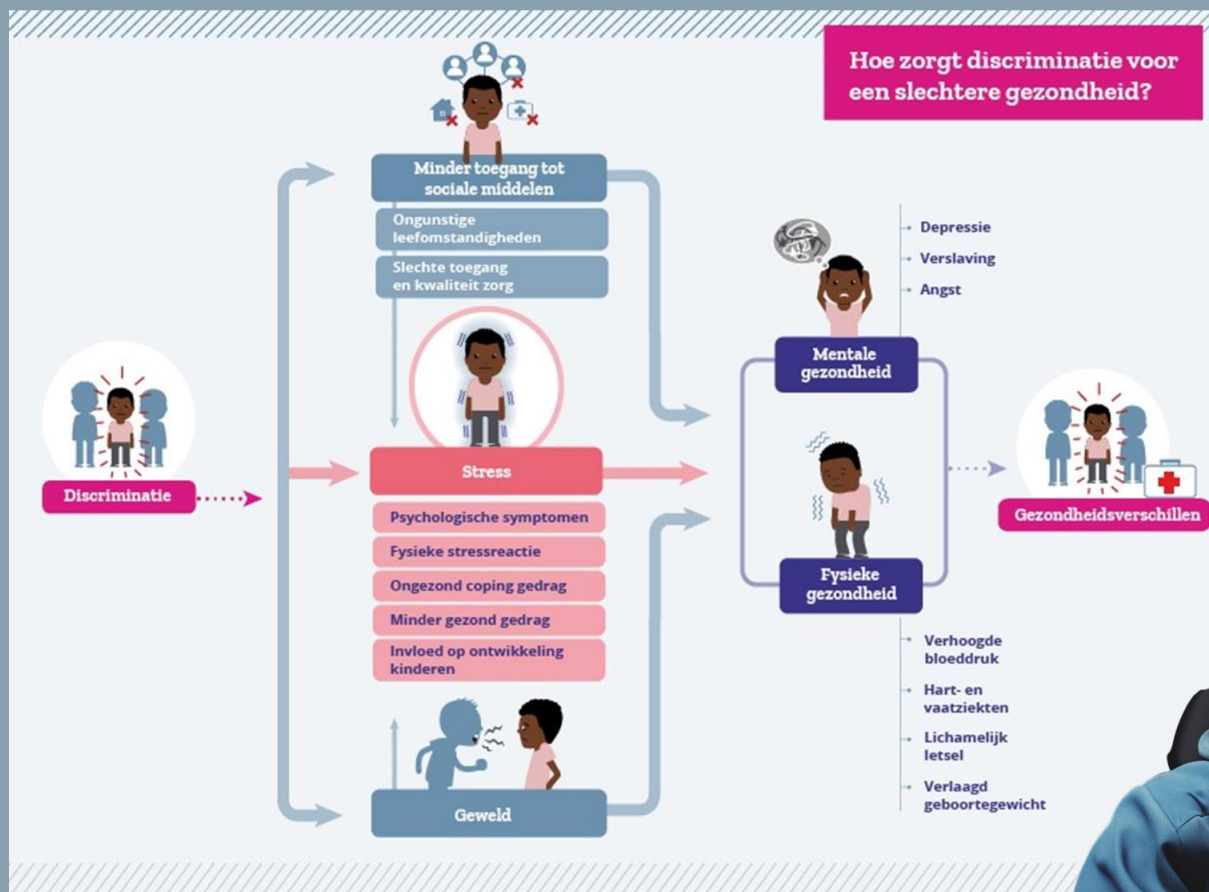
Hoe zorgt discriminatie voor een slechtere gezondheid?

Discriminatie

Minder toegang tot sociale middelen

Ongunstige leefomstandigheden

Slechte toegang en kwaliteit zorg

Stress

Psychologische symptomen

Fysieke stressreactie

Ongezond coping gedrag

Minder gezond gedrag

Invloed op ontwikkeling kinderen

Geweld

Depressie

Verslaving

Angst

Mentale gezondheid

Fysieke gezondheid

Verhoogde bloeddruk

Hart- en vaatziekten

Lichamelijk letsel

Verlaagd geboortegewicht

Gezondheidsverschillen